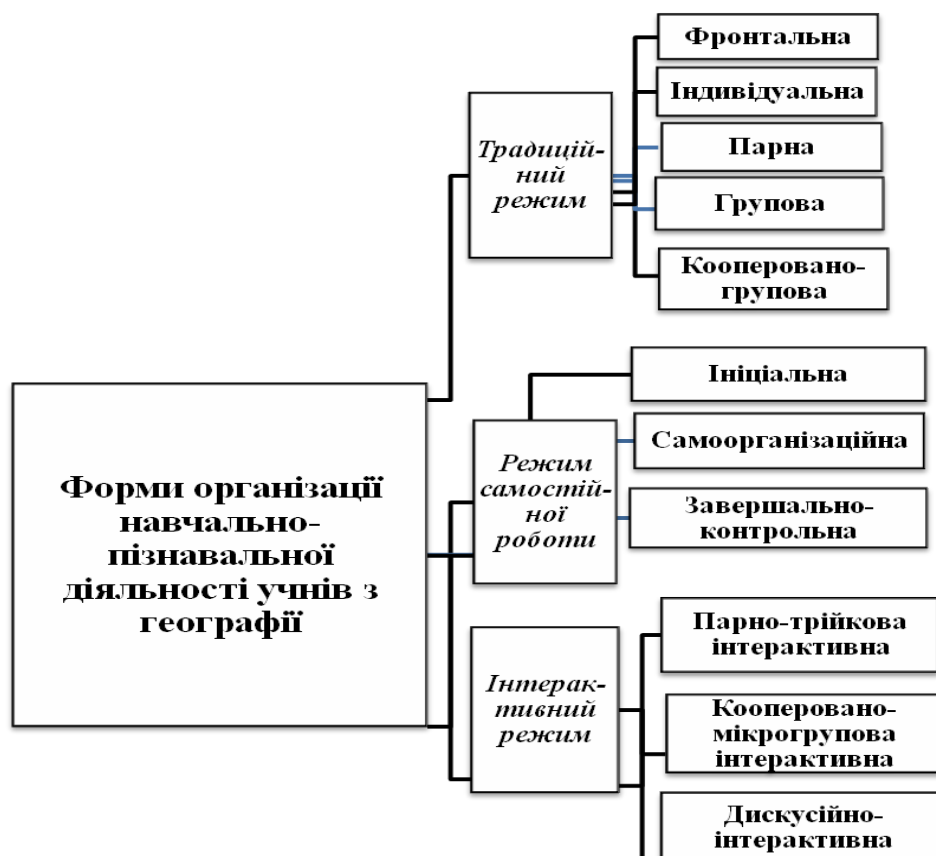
Форми організації навчально-пізнавальної діяльності учнів з географії

Традиційний режим

Фронтальна

Індивідуальна

Парна

Групова

Кооперовано-групова

Режим самостійної роботи

Ініціальна

Самоорганізаційна

Завершально-контрольна

Інтерактивний режим

Парно-трійкова інтерактивна

Кооперовано-мікрогрупова інтерактивна

Дискусійно-інтерактивна